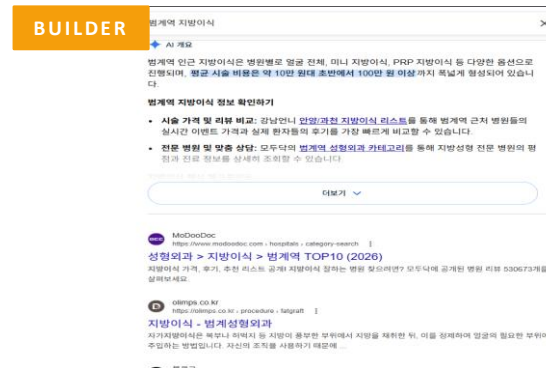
BUILDER

범계역 지방이식

AI 개요

범계역 인근 지방이식은 병원별로 얼굴 전체, 미니 지방이식, PRP 지방이식 등 다양한 옵션으로 진행되며, 평균 시술 비용은 약 10만 원대 초반에서 100만 원 이상까지 폭넓게 형성되어 있습니다.

범계역 지방이식 정보 확인하기

• 시술 가격 및 리뷰 비교: 강남언니 안양/과천 지방이식 리스트를 통해 범계역 근처 병원들의 실시간 이벤트 가격과 실제 환자들의 후기를 가장 빠르게 비교할 수 있습니다.

• 전문 병원 및 맞춤 상담: 모두닥의 범계역 성형외과 카테고리를 통해 지방성형 전문 병원의 평점과 진료 정보를 상세히 조회할 수 있습니다.

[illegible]

더보기

MoDooDoc
https://www.modoodoc.com › hospitals › category-search

성형외과 > 지방이식 > 범계역 TOP10 (2026)

지방이식 가격, 후기, 추천 리스트 공개! 지방이식 잘하는 병원 찾으려면? 모두닥에 공개된 병원 리뷰 530673개를 살펴보세요.

olimps.co.kr
https://olimps.co.kr › procedure › fatgraft

지방이식 - 범계성형외과

자가지방이식은 복부나 허벅지 등 지방이 풍부한 부위에서 지방을 채취한 뒤, 이를 정제하여 얼굴의 필요한 부위에 주입하는 방법입니다. 자신의 조직을 사용하기 때문에 ...

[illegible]